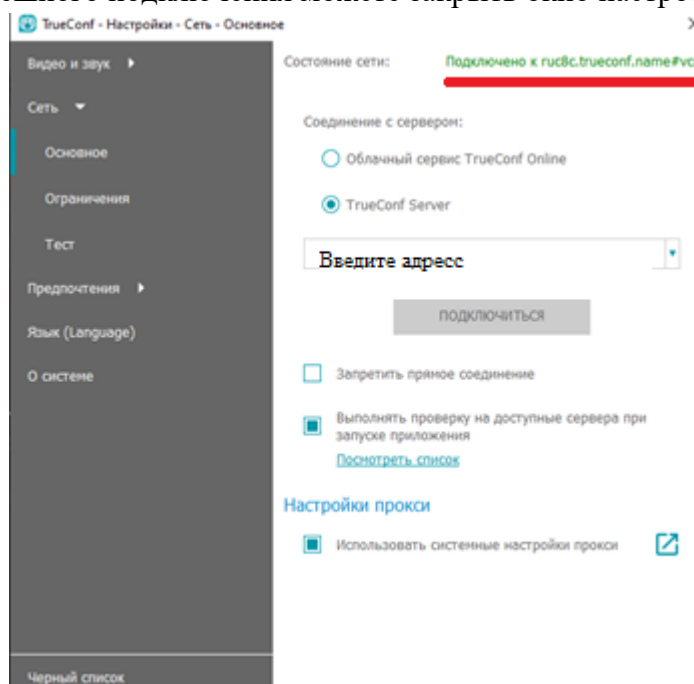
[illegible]

TrueConf - Настройки - Сеть - Основное

×

Видео и звук

Сеть

Основное

Ограничения

Тест

Предпочтения

Язык (Language)

О системе

Черный список

Состояние сети: Подключено к ruc8c.trueconf.name#vc

Соединение с сервером:

Облачный сервис TrueConf Online

TrueConf Server

Введите адресс

ПОДКЛЮЧИТЬСЯ

Запретить прямое соединение

Выполнять проверку на доступные сервера при запуске приложения

Посмотреть список

Настройки прокси

Использовать системные настройки прокси